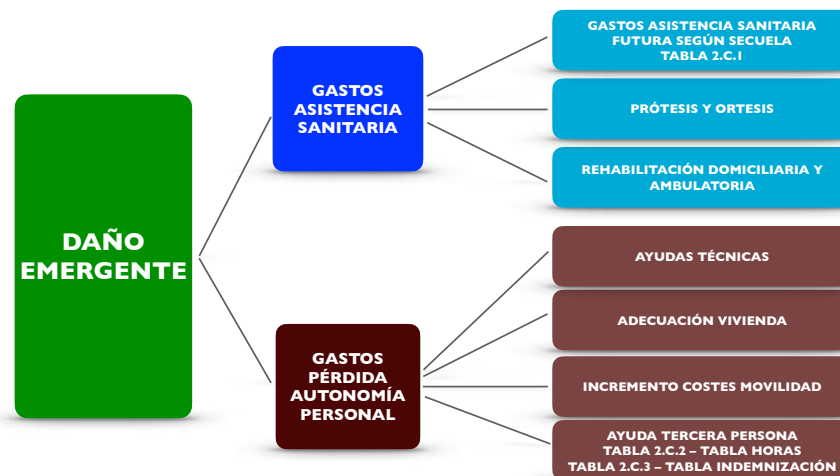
DAÑO EMERGENTE

GASTOS ASISTENCIA SANITARIA

GASTOS ASISTENCIA SANITARIA FUTURA SEGÚN SECUELA TABLA 2.C.1

PRÓTESIS Y ORTESIS

REHABILITACIÓN DOMICILIARIA Y AMBULATORIA

GASTOS PÉRDIDA AUTONOMÍA PERSONAL

AYUDAS TÉCNICAS

ADECUACIÓN VIVIENDA

INCREMENTO COSTES MOVILIDAD

AYUDA TERCERA PERSONA
TABLA 2.C.2 – TABLA HORAS
TABLA 2.C.3 – TABLA INDEMNIZACIÓN